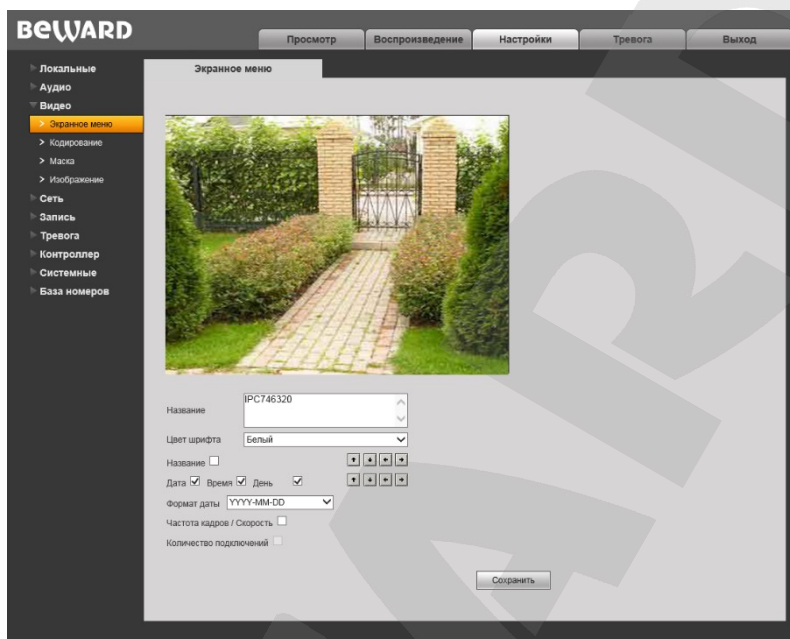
BEWARD

Просмотр | Воспроизведение | Настройки | Тревога | Выход

Локальные
Аудио
Видео
Экранное меню
Кодирование
Маска
Изображение
Сеть
Запись
Тревога
Контроллер
Системные
База номеров

Экранное меню

Название IPC746320
Цвет шрифта Белый
Название ☐
Дата ☑ Время ☑ День ☑
Формат даты YYYY-MM-DD
Частота кадров / Скорость ☐
Количество подключений ☐

Сохранить